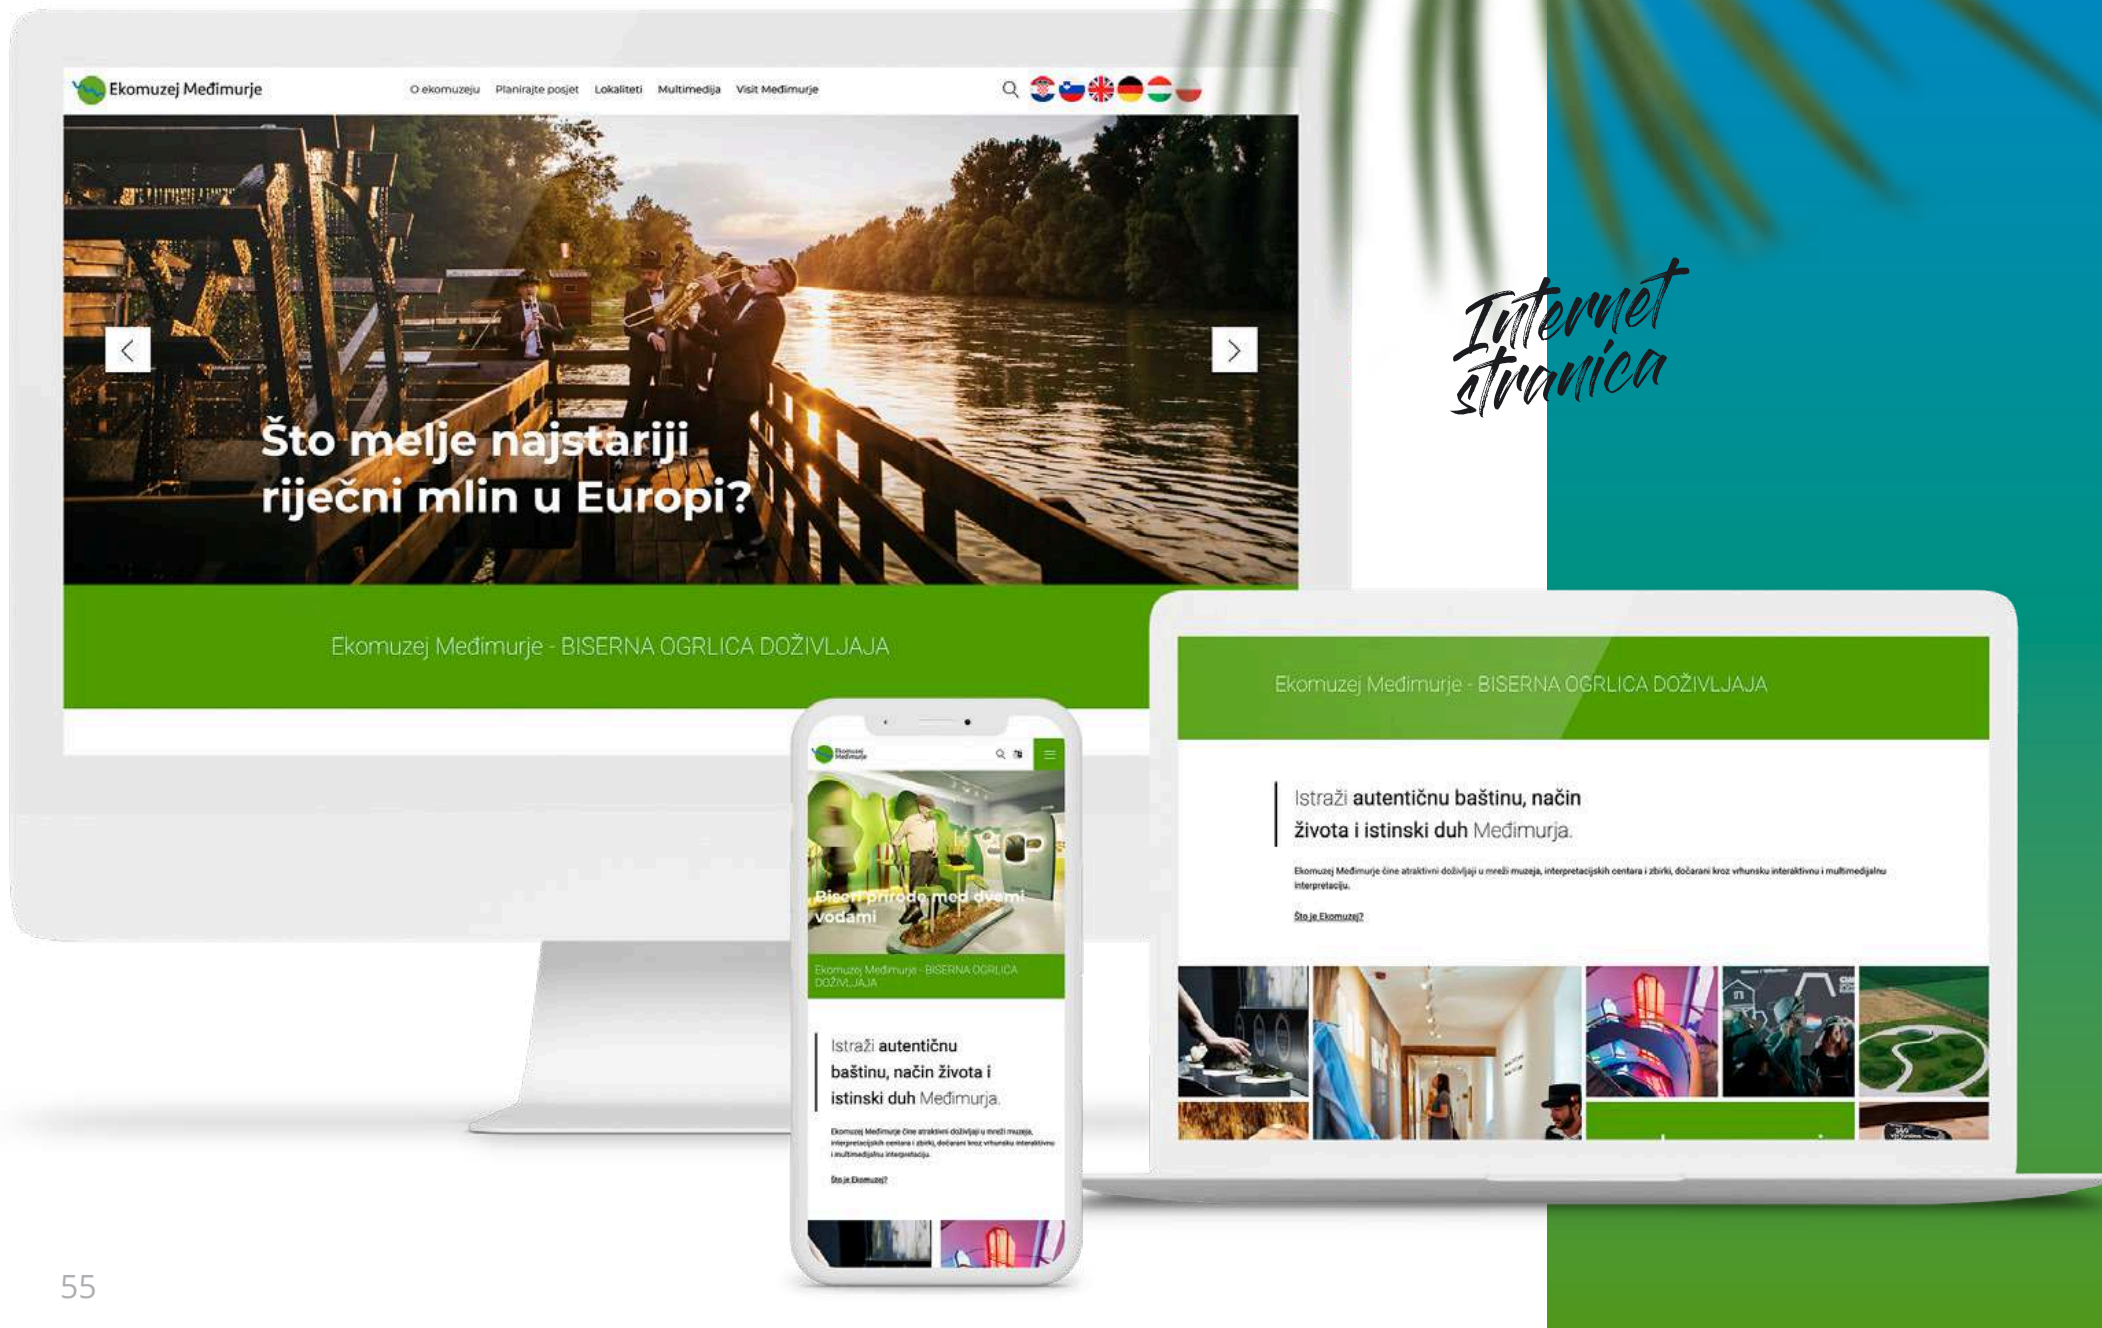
Ekomuzej Međimurje

O ekomuzeju Planirajte posjet Lokaliteti Multimedija Visit Međimurje

Što melje najstariji riječni mlin u Europi?

Ekomuzej Međimurje - BISERNA OGRLICA DOŽIVLJAJA

Internet stranica

Ekomuzej Međimurje

Biseri prirode među dvemi vodami

Ekomuzej Međimurje - BISERNA OGRLICA DOŽIVLJAJA

Istraži autentičnu baštinu, način života i istinski duh Međimurja.

Ekomuzej Međimurje čine atraktivni doživljaji u mreži muzeja, interpretacijskih centara i zbirki, dočarani kroz vrhunsku interaktivnu i multimedijalnu interpretaciju.

Što je Ekomuzej?

Ekomuzej Međimurje - BISERNA OGRLICA DOŽIVLJAJA

Istraži autentičnu baštinu, način života i istinski duh Međimurja.

Ekomuzej Međimurje čine atraktivni doživljaji u mreži muzeja, interpretacijskih centara i zbirki, dočarani kroz vrhunsku interaktivnu i multimedijalnu interpretaciju.

Što je Ekomuzej?

55